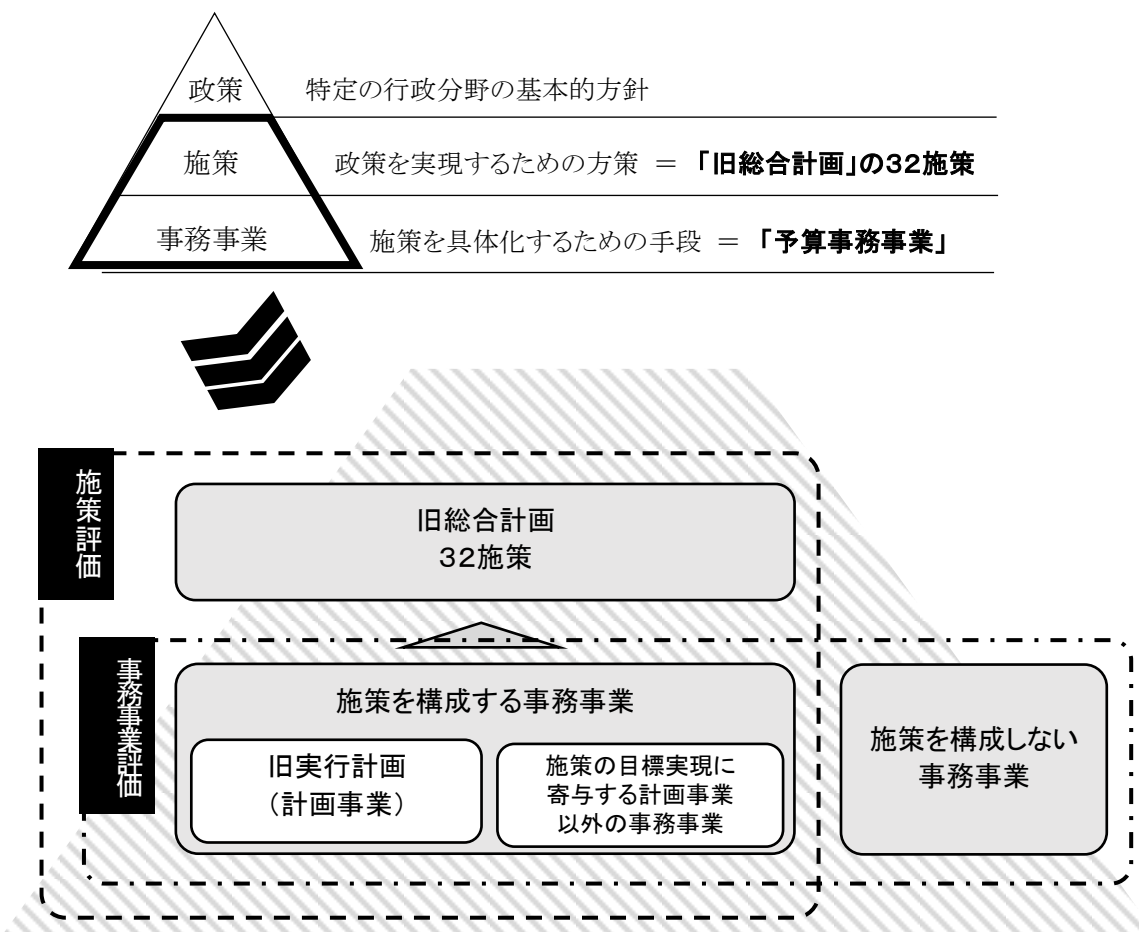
政策　特定の行政分野の基本的方針

施策　政策を実現するための方策 ＝ 「旧総合計画」の32施策

事務事業　施策を具体化するための手段 ＝ 「予算事務事業」

施策評価

旧総合計画
32施策

事務事業評価

施策を構成する事務事業

旧実行計画
（計画事業）

施策の目標実現に寄与する計画事業以外の事務事業

施策を構成しない事務事業